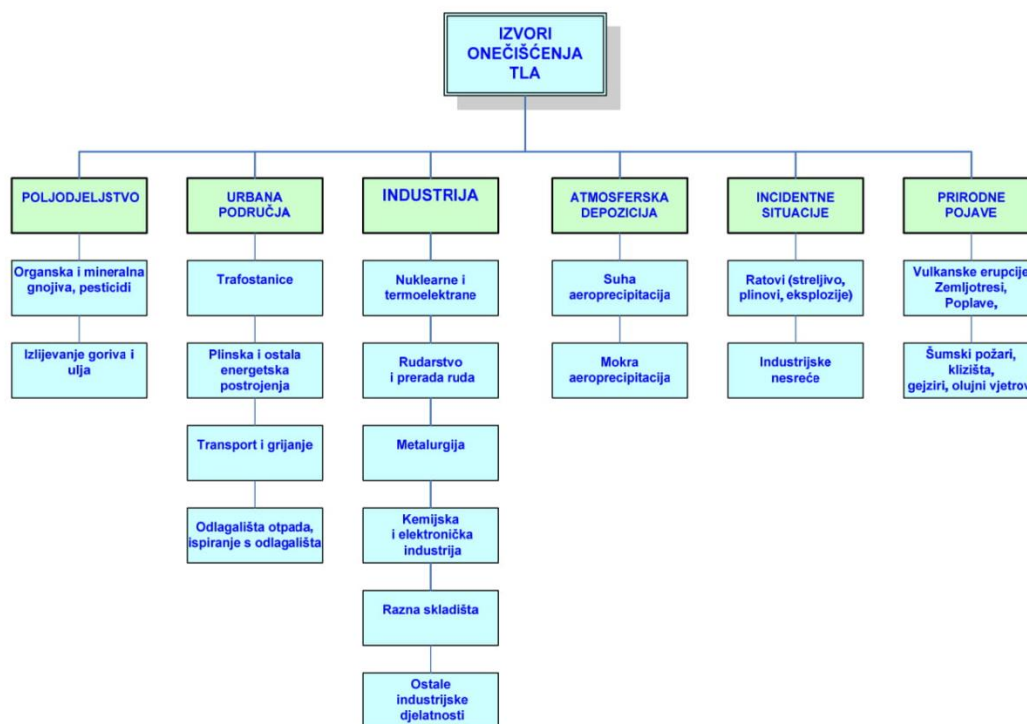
IZVORI
ONEČIŠĆENJA
TLA

POLJODJELJSTVO

Organska i mineralna gnojiva, pesticidi

Izlijevanje goriva i ulja

URBANA PODRUČJA

Trafostanice

Plinska i ostala energetska postrojenja

Transport i grijanje

Odlagališta otpada, ispiranje s odlagališta

INDUSTRIJA

Nuklearne i termoelektrane

Rudarstvo i prerada ruda

Metalurgija

Kemijska i elektronička industrija

Razna skladišta

Ostale industrijske djelatnosti

ATMOSFERSKA DEPOZICIJA

Suha aeroprecipitacija

Mokra aeroprecipitacija

INCIDENTNE SITUACIJE

Ratovi (streljivo, plinovi, eksplozije)

Industrijske nesreće

PRIRODNE POJAVE

Vulkanske erupcije, Zemljotresi, Poplave,

Šumski požari, klizišta, gejziri, olujni vjetrov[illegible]